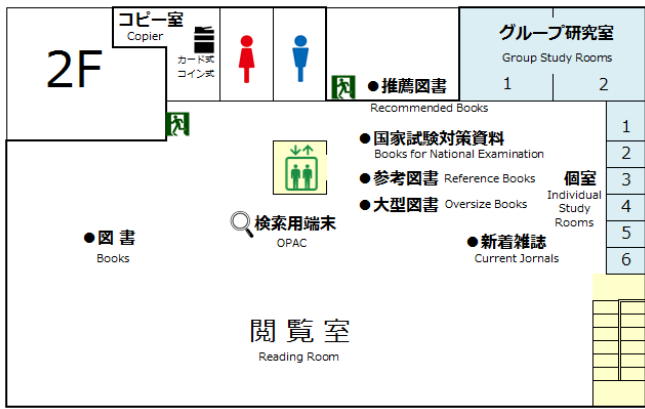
2F

コピー室
Copier

カード式
コイン式

グループ研究室
Group Study Rooms
1
2

●推薦図書
Recommended Books

●国家試験対策資料
Books for National Examination

●参考図書 Reference Books

●大型図書 Oversize Books

検索用端末
OPAC

●図書
Books

●新着雑誌
Current Jornals

個室
Individual Study Rooms
1
2
3
4
5
6

閲覧室
Reading Room